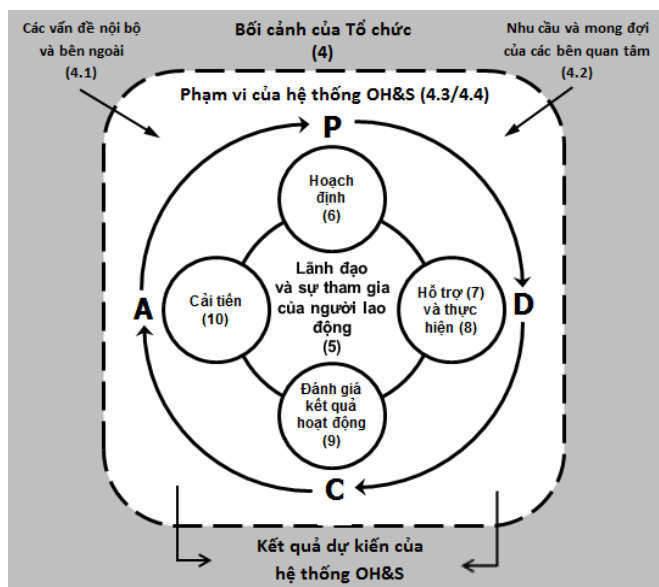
Các vấn đề nội bộ và bên ngoài (4.1)

Bối cảnh của Tổ chức (4)

Nhu cầu và mong đợi của các bên quan tâm (4.2)

Phạm vi của hệ thống OH&S (4.3/4.4)

P

Hoạch định (6)

Cải tiến (10)

Lãnh đạo và sự tham gia của người lao động (5)

Hỗ trợ (7) và thực hiện (8)

A

D

Đánh giá kết quả hoạt động (9)

C

Kết quả dự kiến của hệ thống OH&S